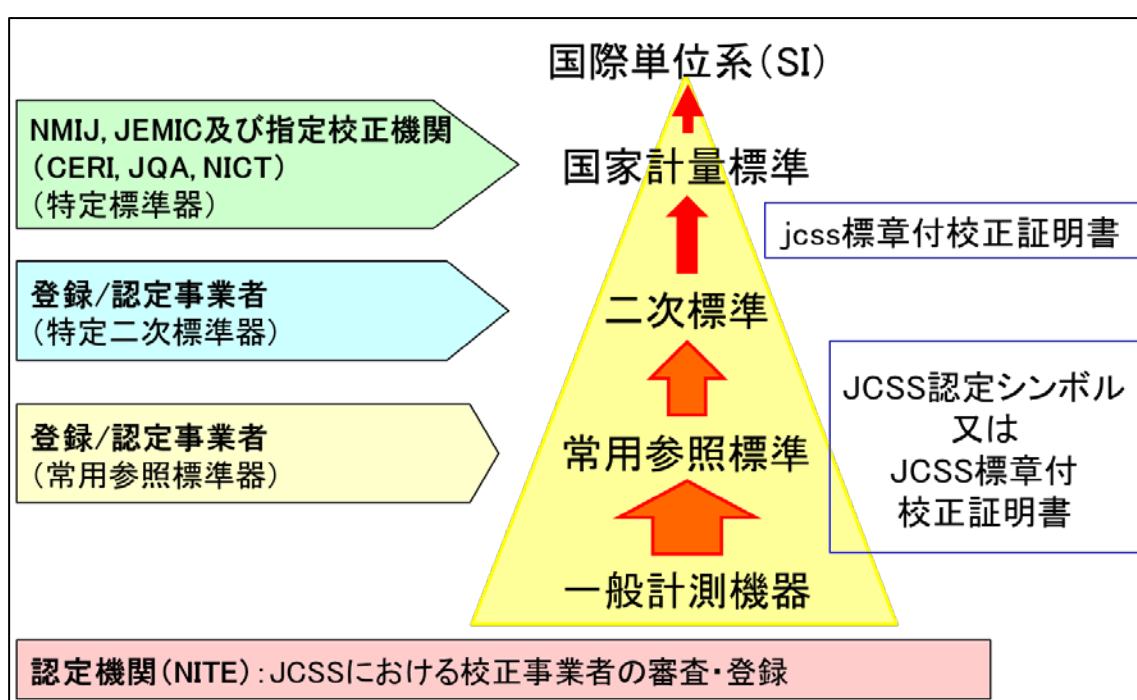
国際単位系(SI)

NMIJ, JEMIC及び指定校正機関
(CERI, JQA, NICT)
(特定標準器)

国家計量標準

jcss標章付校正証明書

登録/認定事業者
(特定二次標準器)

二次標準

JCSS認定シンボル
又は
JCSS標章付
校正証明書

登録/認定事業者
(常用参照標準器)

常用参照標準

一般計測機器

認定機関(NITE):JCSSにおける校正事業者の審査・登録